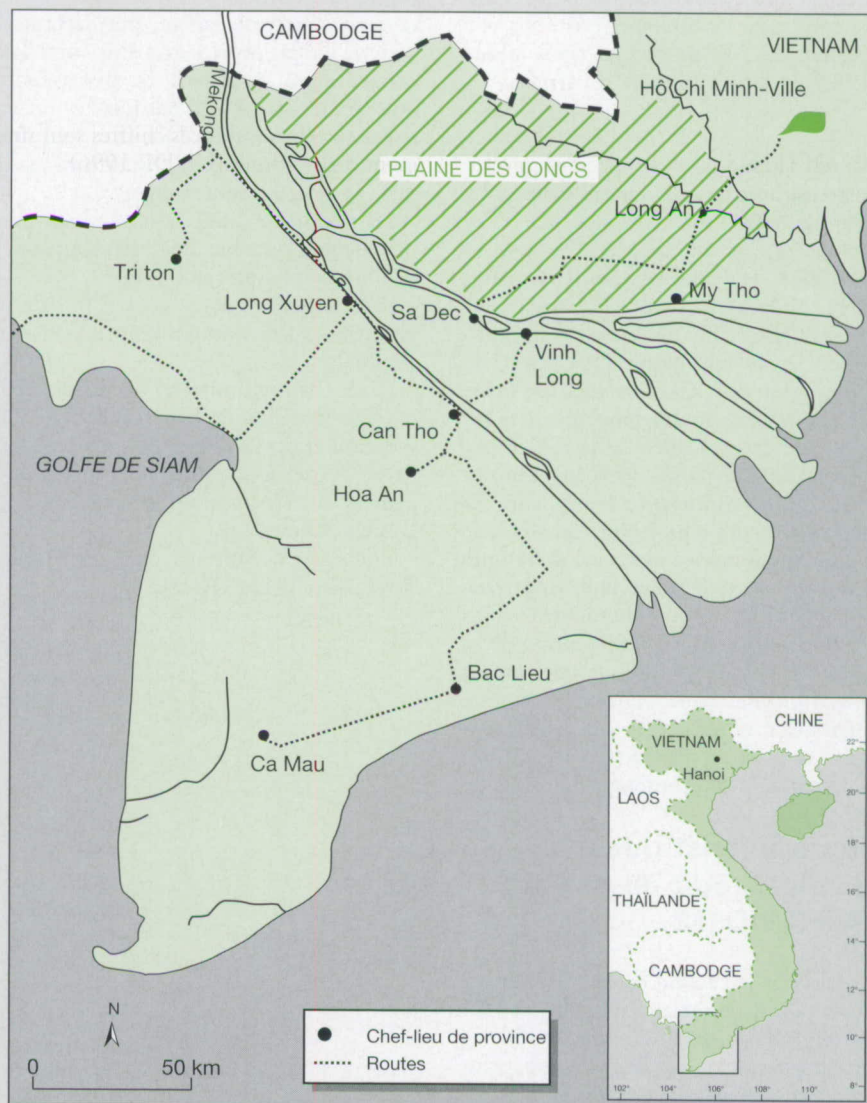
CAMBODGE

VIETNAM

Hô Chi Minh-Ville

Mekong

PLAINE DES JONCS

Long An

Tri ton

My Tho

Long Xuyen

Sa Dec

Vinh Long

Can Tho

GOLFE DE SIAM

Hoa An

Bac Lieu

Ca Mau

CHINE

VIETNAM

Hanoi

LAOS

THAÏLANDE

CAMBODGE

22°

20°

18°

16°

14°

12°

10°

8°

102°

104°

106°

108°

110°

N

0

50 km

● Chef-lieu de province

...... Routes